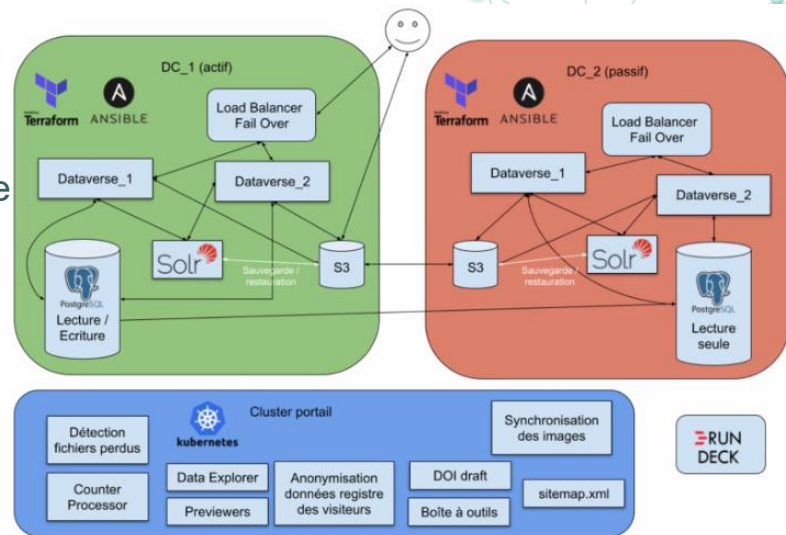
DC_1 (actif)

Terraform ANSIBLE

Load Balancer Fail Over

Dataverse_1

Dataverse_2

Solr

S3

Sauvegarde / restauration

PostgreSQL

Lecture / Ecriture

DC_2 (passif)

Terraform ANSIBLE

Load Balancer Fail Over

Dataverse_1

Dataverse_2

S3

Solr

Sauvegarde / restauration

PostgreSQL

Lecture seule

Cluster portail

kubernetes

Détection fichiers perdus

Counter Processor

Data Explorer

Previewers

Anonymisation données registre des visiteurs

DOI draft

Boîte à outils

Synchronisation des images

sitemap.xml

RUN DECK